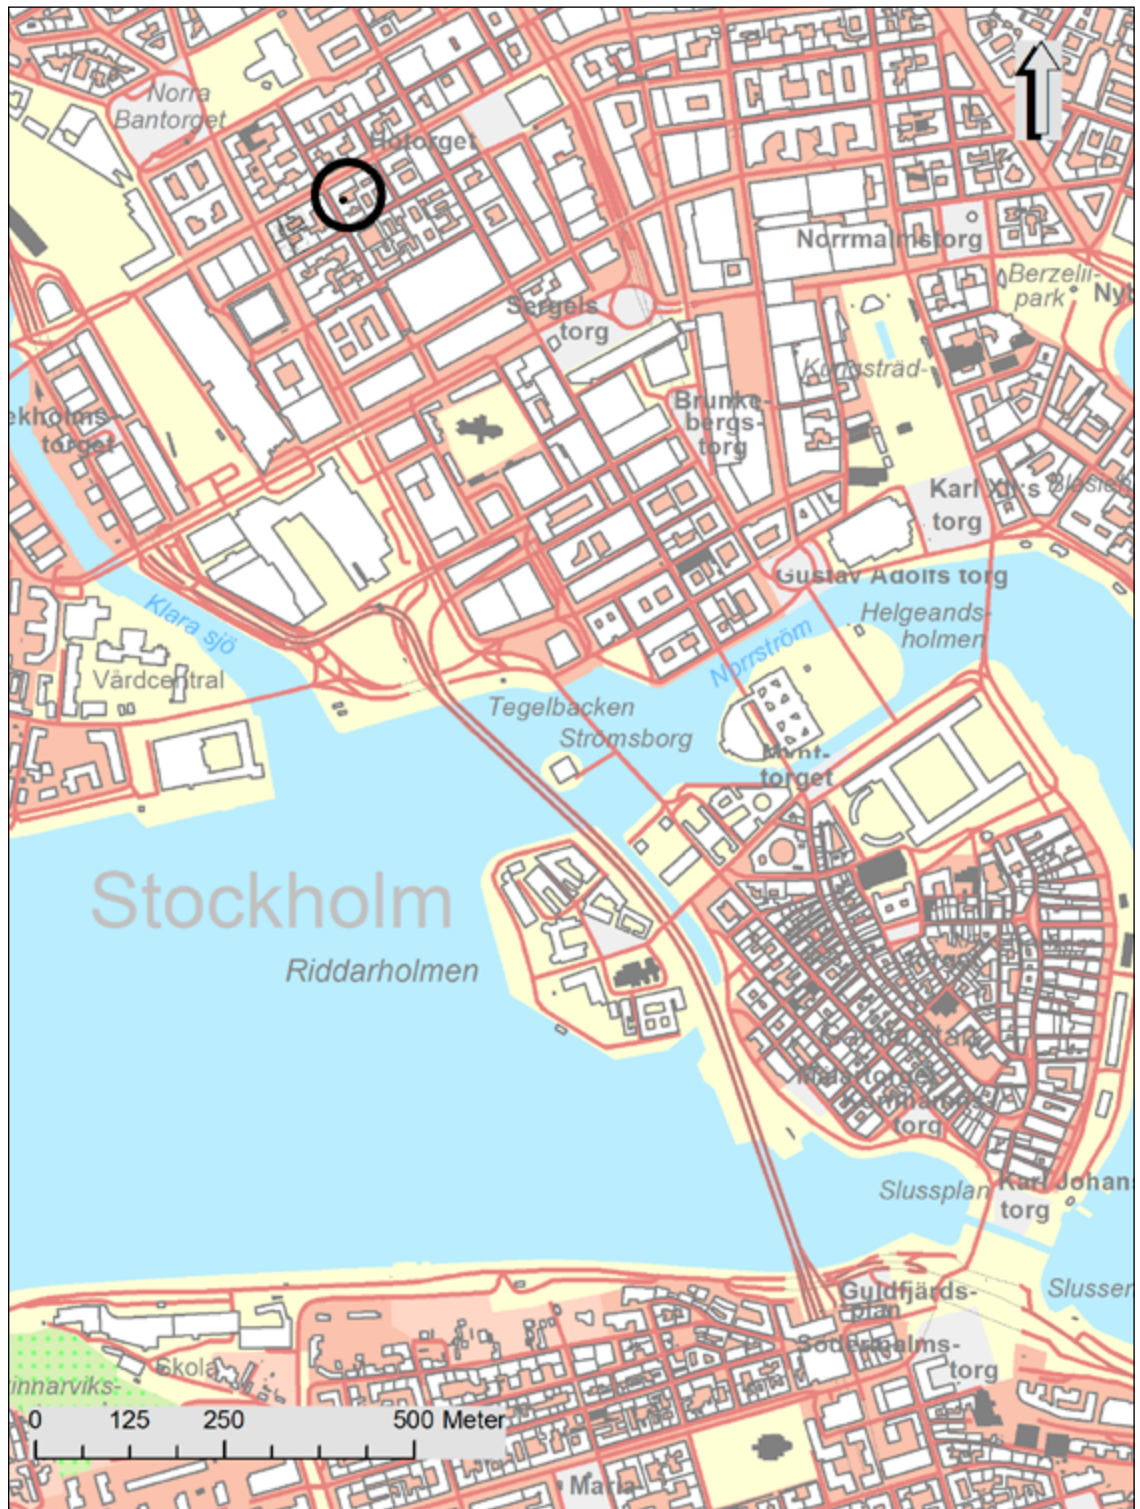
Norra Bantorget

Hötorget

Norrmalmstorg

Berzelii-park

Ny

Sergels torg

Kungsträd-

Brunke-bergs-torg

ekholms-torget

Karl XII:s torg

Gustav Adolfs torg

Helgeands-holmen

Klara sjö

Norrström

Vårdcentral

Tegelbacken

Strömsborg

Mynt-torget

Stockholm

Riddarholmen

Stortorget

Slussplan

Karl Johans torg

Slussen

Guldfjärds-plan

Södermalms-torg

Skola

innarviks-

0 125 250 500 Meter

Maria